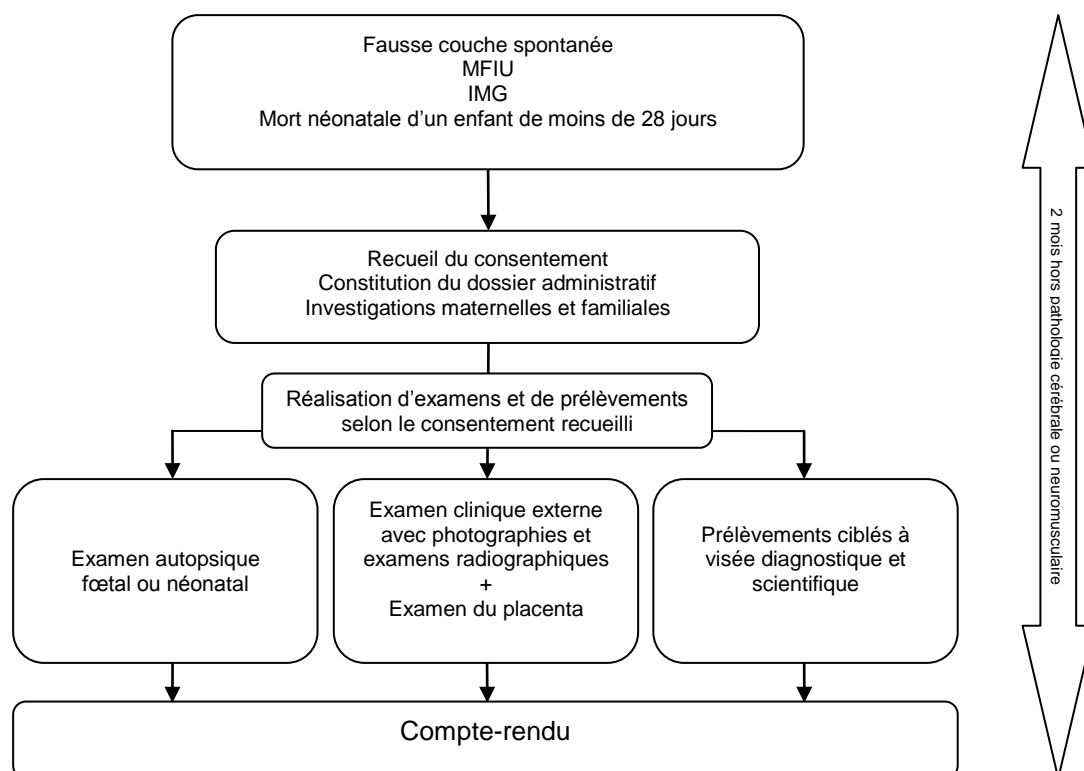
Fausse couche spontanée
MFIU
IMG
Mort néonatale d'un enfant de moins de 28 jours

Recueil du consentement
Constitution du dossier administratif
Investigations maternelles et familiales

Réalisation d'examens et de prélèvements selon le consentement recueilli

Examen autopsique fœtal ou néonatal

Examen clinique externe avec photographies et examens radiographiques
+
Examen du placenta

Prélèvements ciblés à visée diagnostique et scientifique

Compte-rendu

2 mois hors pathologie cérébrale ou neuromusculaire